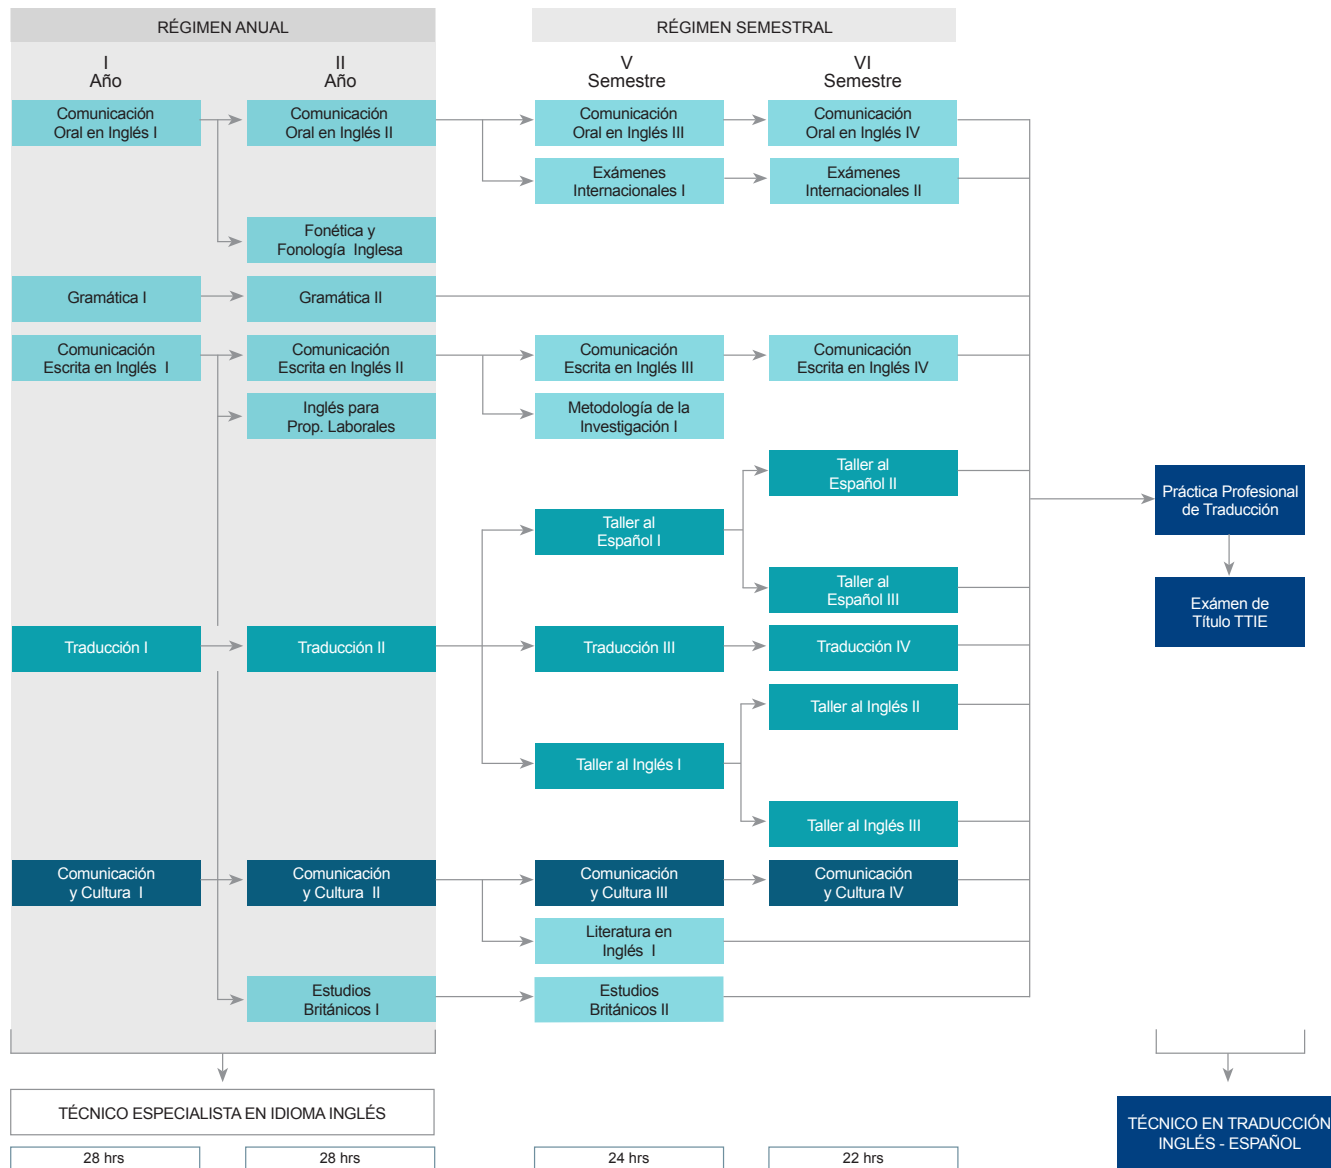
RÉGIMEN ANUAL

RÉGIMEN SEMESTRAL

I
Año

II
Año

V
Semestre

VI
Semestre

Comunicación Oral en Inglés I

Comunicación Oral en Inglés II

Comunicación Oral en Inglés III

Comunicación Oral en Inglés IV

Exámenes Internacionales I

Exámenes Internacionales II

Fonética y Fonología Inglesa

Gramática I

Gramática II

Comunicación Escrita en Inglés I

Comunicación Escrita en Inglés II

Comunicación Escrita en Inglés III

Comunicación Escrita en Inglés IV

Inglés para Prop. Laborales

Metodología de la Investigación I

Taller al Español II

Taller al Español I

Taller al Español III

Práctica Profesional de Traducción

Exámen de Título TTIE

Traducción I

Traducción II

Traducción III

Traducción IV

Taller al Inglés II

Taller al Inglés I

Taller al Inglés III

Comunicación y Cultura I

Comunicación y Cultura II

Comunicación y Cultura III

Comunicación y Cultura IV

Literatura en Inglés I

Estudios Británicos I

Estudios Británicos II

TÉCNICO ESPECIALISTA EN IDIOMA INGLÉS

TÉCNICO EN TRADUCCIÓN INGLÉS - ESPAÑOL

28 hrs

28 hrs

24 hrs

22 hrs